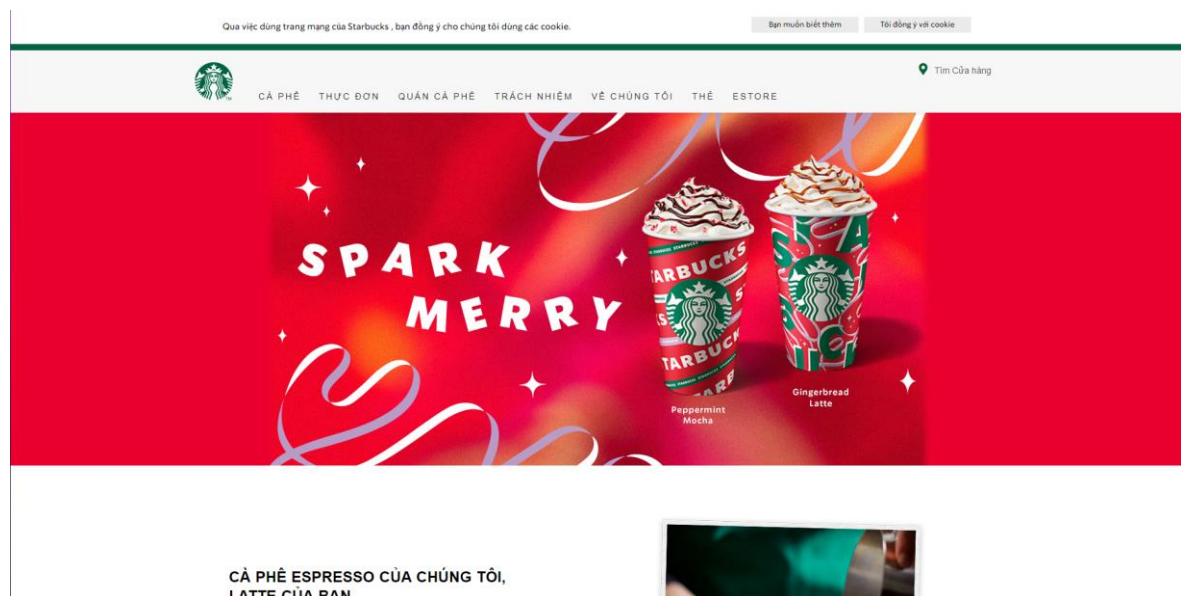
Qua việc dùng trang mạng của Starbucks , bạn đồng ý cho chúng tôi dùng các cookie.

Bạn muốn biết thêm

Tôi đồng ý với cookie

CÀ PHÊ THỰC ĐƠN QUÁN CÀ PHÊ TRÁCH NHIỆM VỀ CHÚNG TÔI THẺ ESTORE

Tìm Cửa hàng

SPARK MERRY

STARBUCKS

Peppermint Mocha

Gingerbread Latte

CÀ PHÊ ESPRESSO CỦA CHÚNG TÔI, LATTE CỦA BẠN